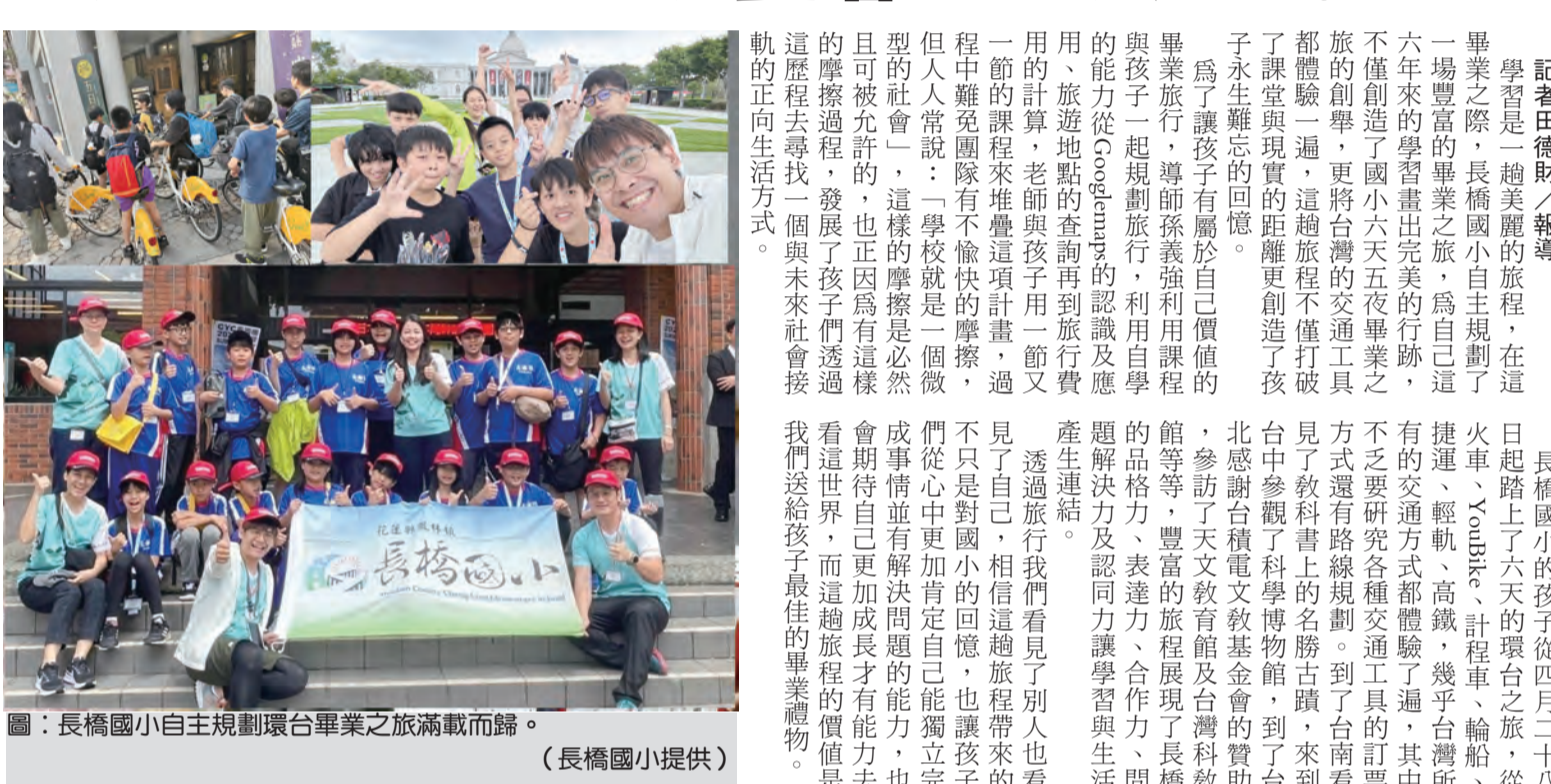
記者田德財／報導

學習是一趟美麗的旅程，在這畢業之際，長橋國小自主規劃了一場豐富的畢業之旅，為自己這六年來的學習畫出完美的行跡，不僅創造了國小六天五夜畢業之旅的創舉，更將台灣的交通工具都體驗一遍，這趟旅程不僅打破了課堂與現實的距離更創造了孩子永生難忘的回憶。

為了讓孩子有屬於自己價值的畢業旅行，導師孫義強利用課程與孩子一起規劃旅行，利用自學的能力從Googlemaps的認識及應用、旅遊地點的查詢再到旅行費用的計算，老師與孩子用一節又一節的課程來堆疊這項計畫，過程中難免團隊有不愉快的摩擦，但人人常說：「學校就是一個微型的社會」，這樣的摩擦是必然且可被允許的，也正因為有這樣的摩擦過程，發展了孩子們透過這歷程去尋找一個與未來社會接軌的正向生活方式。

長橋國小的孩子從四月二十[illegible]日起踏上了六天的環台之旅，從火車、YouBike、計程車、輪船、捷運、輕軌、高鐵，幾乎台灣所有的交通方式都體驗了遍，其中不乏要研究各種交通工具的訂票方式還有路線規劃。到了台南看見了教科書上的名勝古蹟，來到台中參觀了科學博物館，到了台北感謝台積電文教基金會的贊助，參訪了天文教育館及台灣科教館等等，豐富的旅程展現了長橋的品格力、表達力、合作力、問題解決力及認同力讓學習與生活產生連結。

透過旅行我們看見了別人也看見了自己，相信這趟旅程帶來的不只是對國小的回憶，也讓孩子們從心中更加肯定自己能獨立完成事情並有解決問題的能力，也會期待自己更加成長才有能力去看這世界，而這趟旅程的價值是我們送給孩子最佳的畢業禮物。

花蓮縣長橋國小

圖：長橋國小自主規劃環台畢業之旅滿載而歸。
（長橋國小提供）